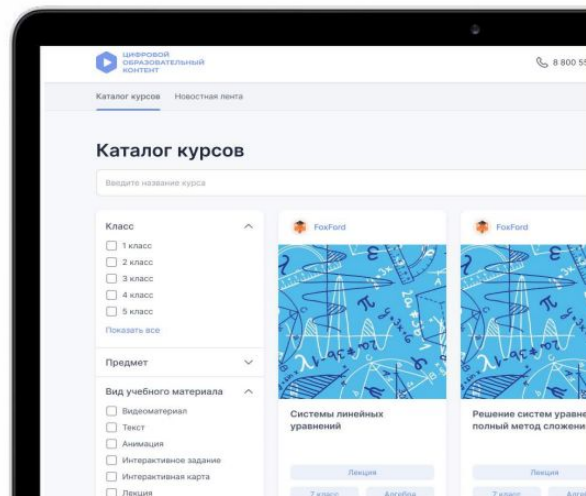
ЦИФРОВОЙ ОБРАЗОВАТЕЛЬНЫЙ КОНТЕНТ

8 800 5

Каталог курсов Новостная лента

Каталог курсов

Введите название курса

Класс

1 класс

2 класс

3 класс

4 класс

5 класс

Показать все

Предмет

Вид учебного материала

Видеоматериал

Текст

Анимация

Интерактивное задание

Интерактивная карта

Лекция

FoxFord

Системы линейных уравнений

Лекция

7 класс Алгебра

FoxFord

Решение систем уравне полный метод сложени

Лекция

7 класс Алгебра